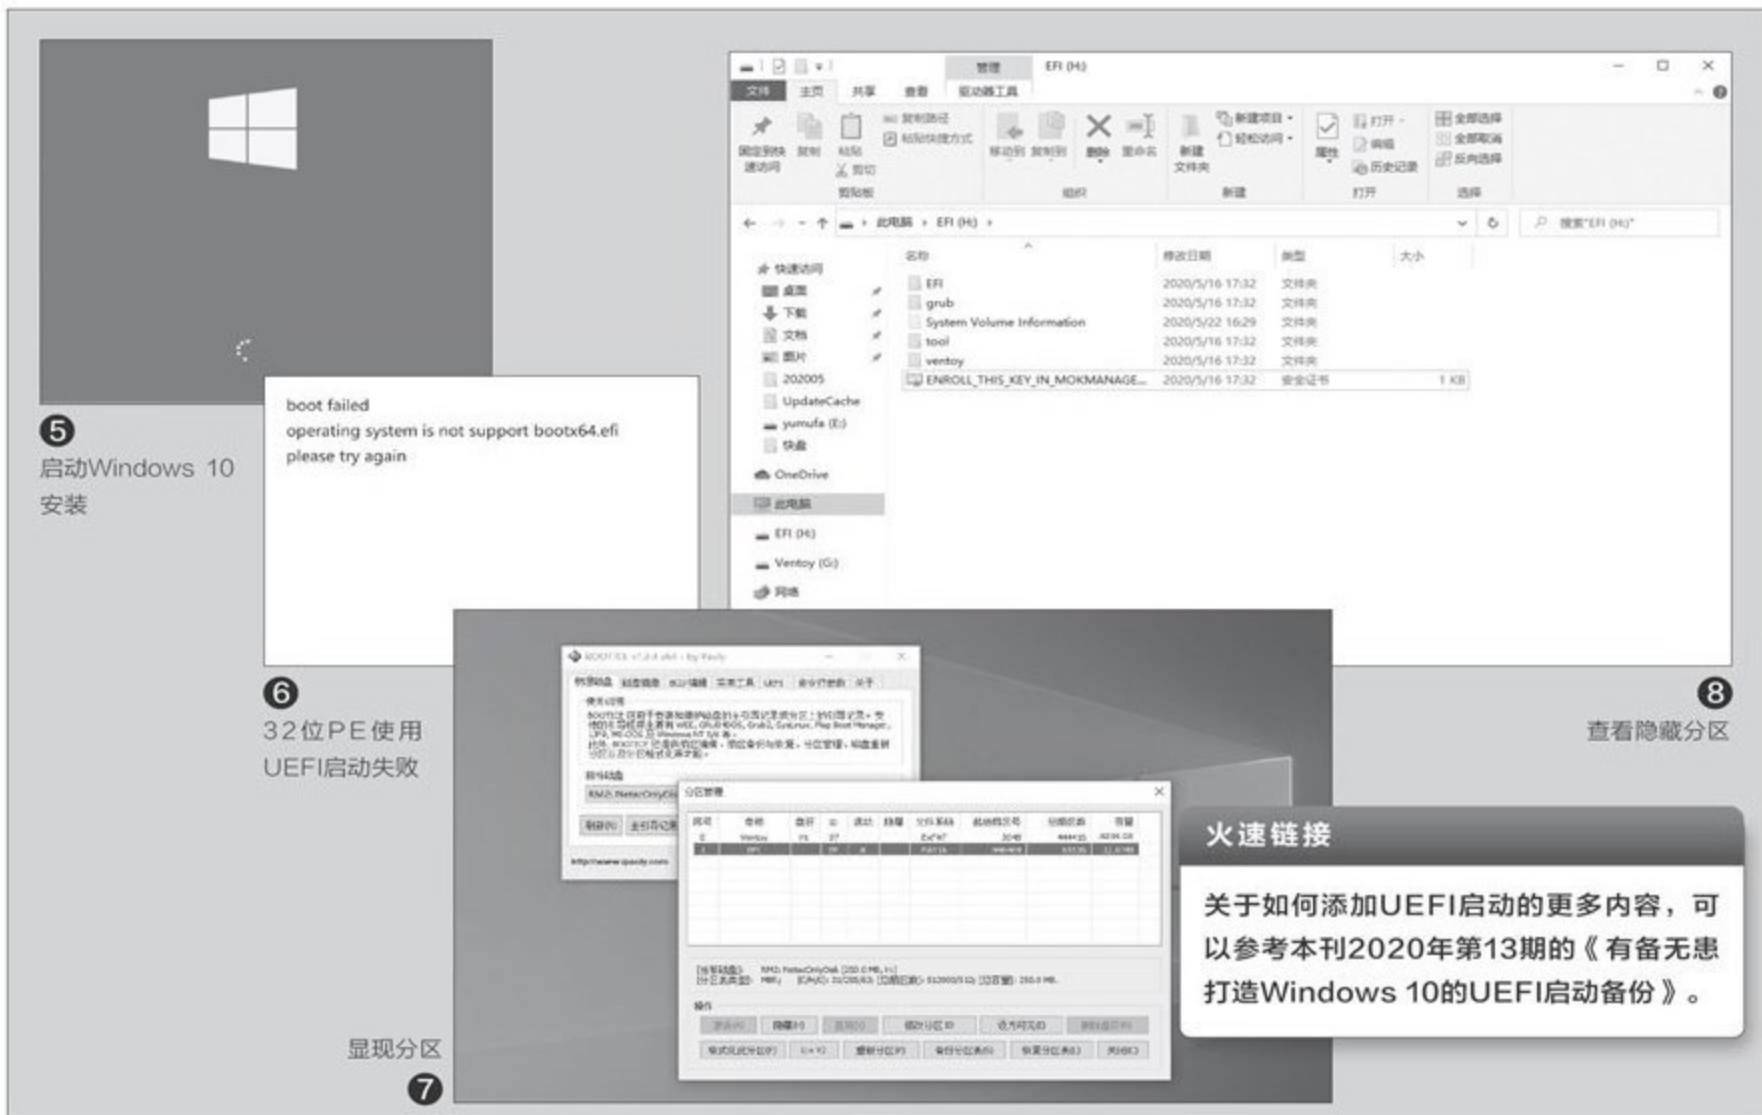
❺
启动Windows 10安装

boot failed
operating system is not support bootx64.efi
please try again

❻
32位PE使用UEFI启动失败

管理 EFI (H:)
文件 主页 共享 查看 驱动器工具
固定到快速访问 复制 粘贴 复制路径 粘贴快捷方式 剪切
剪贴板
移动到 复制到 删除 重命名
组织
新建文件夹 新建项目 轻松访问
新建
属性 打开 编辑 历史记录
打开
全部选择 全部取消 反向选择
选择
此电脑 › EFI (H:) ›
搜索"EFI (H:)"

快速访问
桌面
下载
文档
图片
202005
UpdateCache
yumufa (E:)
快盘
OneDrive
此电脑
EFI (H:)
Ventoy (G:)
网络

| 名称 | 修改日期 | 类型 | 大小 |
|---|---|---|---|
| EFI | 2020/5/16 17:32 | 文件夹 | |
| grub | 2020/5/16 17:32 | 文件夹 | |
| System Volume Information | 2020/5/22 16:29 | 文件夹 | |
| tool | 2020/5/16 17:32 | 文件夹 | |
| ventoy | 2020/5/16 17:32 | 文件夹 | |
| ENROLL_THIS_KEY_IN_MOKMANAGE... | 2020/5/16 17:32 | 安全证书 | 1 KB |

❽
查看隐藏分区

分区管理

显现分区
❼

火速链接
关于如何添加UEFI启动的更多内容，可以参考本刊2020年第13期的《有备无患 打造Windows 10的UEFI启动备份》。